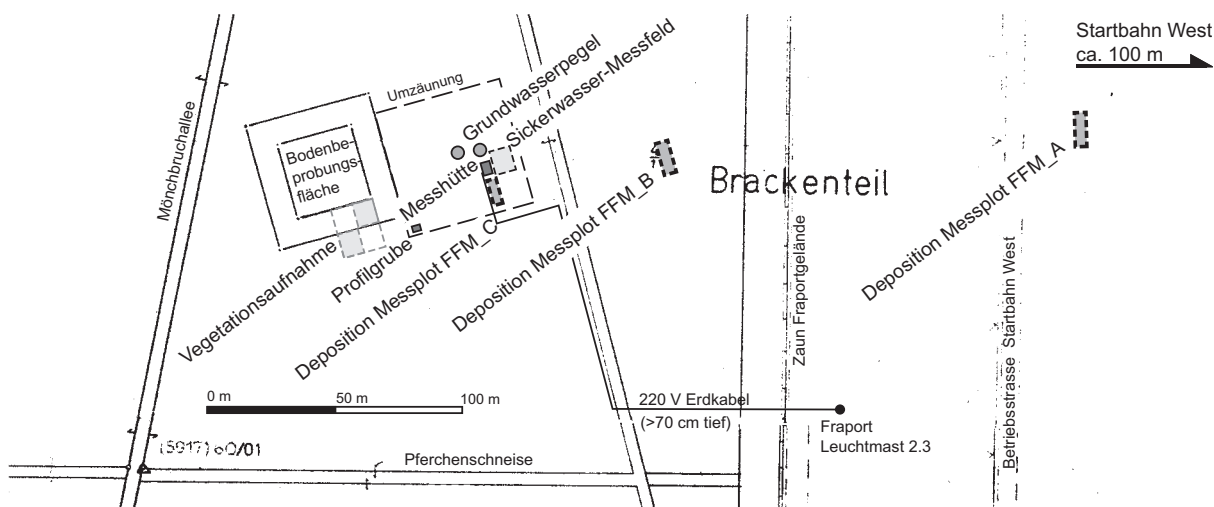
Startbahn West
ca. 100 m

Umzäunung
Grundwasserpegel
Sickerwasser-Messfeld
Bodenbeprobungsfläche
Messhütte
Brackenteil
Mönchbruchallee
Vegetationsaufnahme
Profilgrube
Deposition Messplot FFM_C
Deposition Messplot FFM_B
Deposition Messplot FFM_A
Zaun Fraportgelände
Betriebsstrasse
Startbahn West
0 m
50 m
100 m
220 V Erdkabel
(>70 cm tief)
Fraport
Leuchtmast 2.3
(5917) 60/01
Pferchenschneise